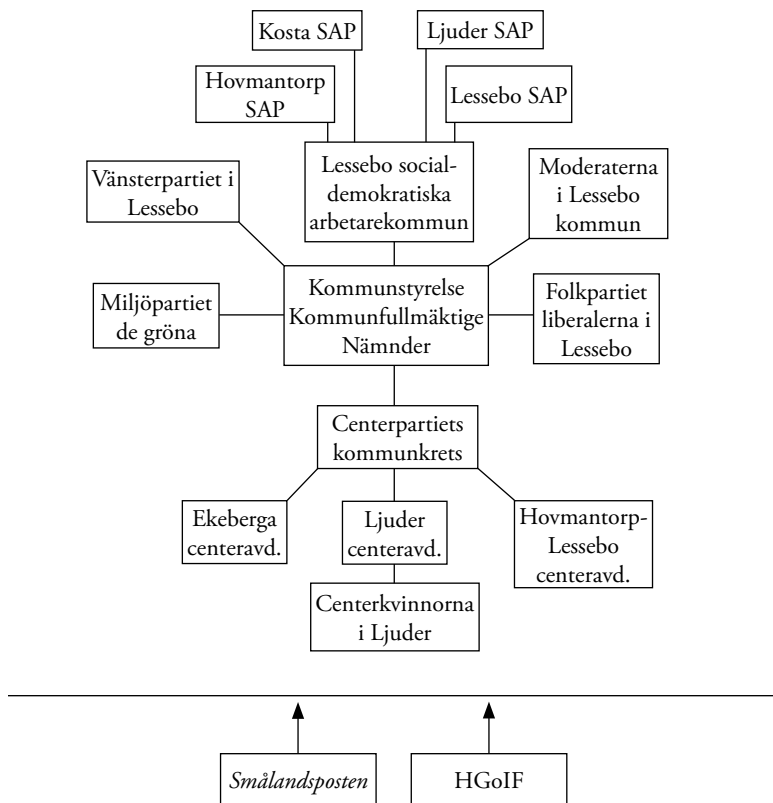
Kosta SAP

Ljuder SAP

Hovmantorp SAP

Lessebo SAP

Lessebo socialdemokratiska arbetarekommun

Vänsterpartiet i Lessebo

Moderaterna i Lessebo kommun

Kommunstyrelse Kommunfullmäktige Nämnder

Miljöpartiet de gröna

Folkpartiet liberalerna i Lessebo

Centerpartiets kommunkrets

Ekeberga centeravd.

Ljuder centeravd.

Hovmantorp-Lessebo centeravd.

Centerkvinnorna i Ljuder

*Smålandsposten*

HGoIF